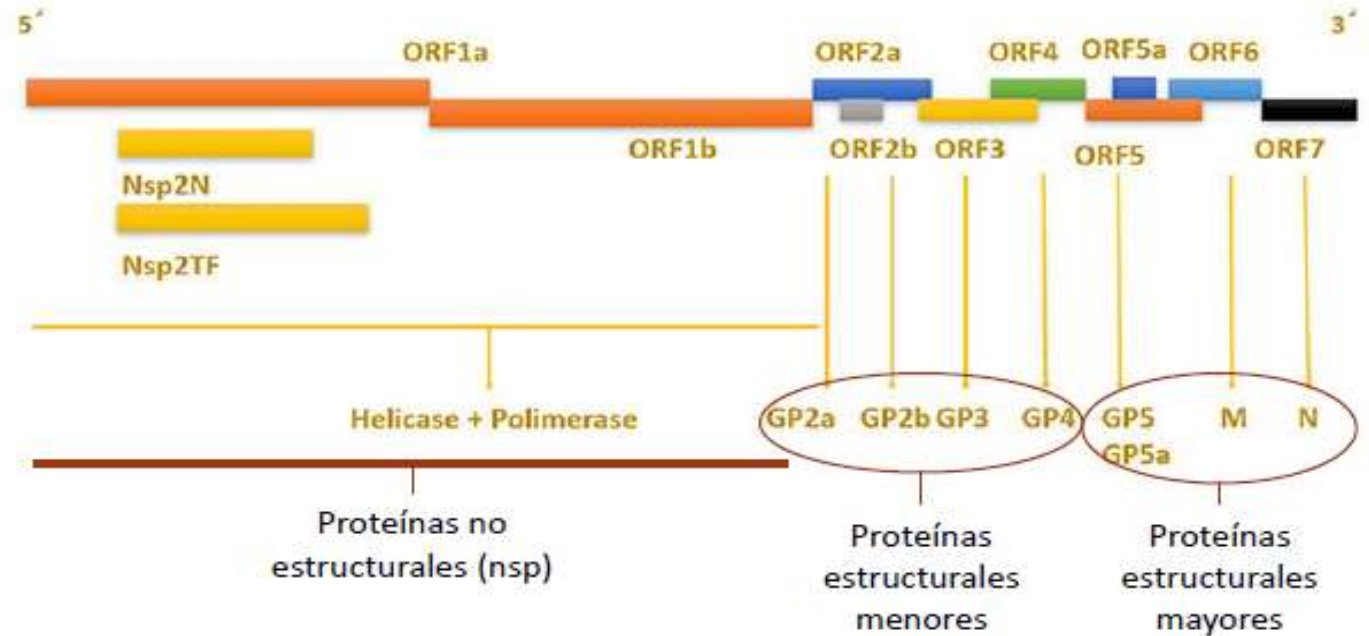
5´

ORF1a

ORF2a

ORF4

ORF5a

ORF6

3´

ORF1b

ORF2b

ORF3

ORF5

ORF7

Nsp2N

Nsp2TF

Helicase + Polimerase

GP2a GP2b GP3 GP4

GP5 GP5a M N

Proteínas no estructurales (nsp)

Proteínas estructurales menores

Proteínas estructurales mayores